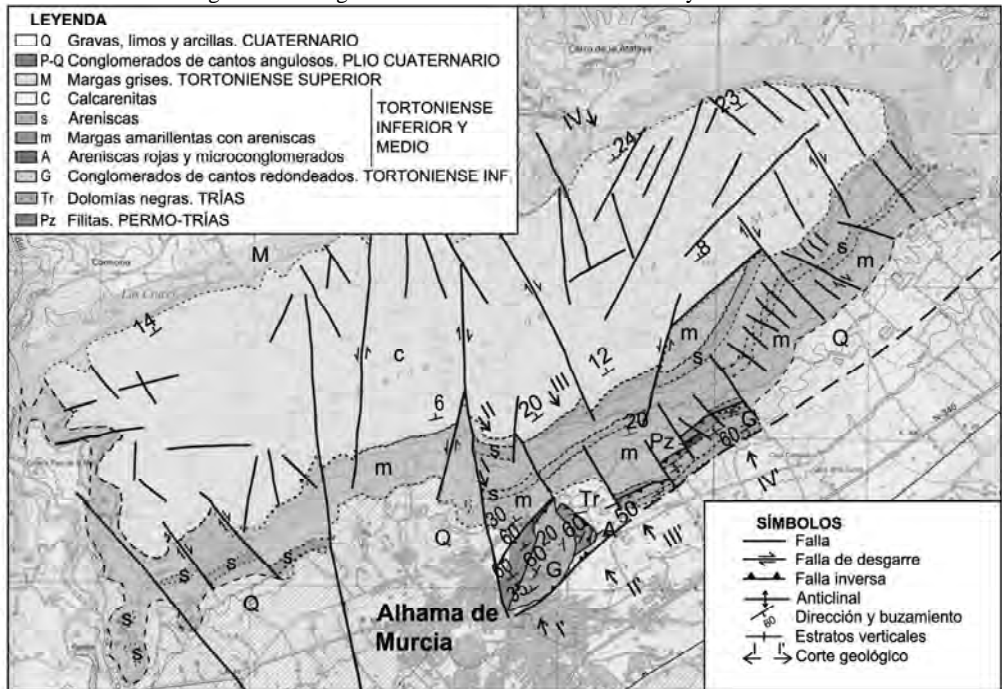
LEYENDA
Q Gravas, limos y arcillas. CUATERNARIO
P-Q Conglomerados de cantos angulosos. PLIO CUATERNARIO
M Margas grises. TORTONIENSE SUPERIOR
C Calcarenitas
s Areniscas
m Margas amarillentas con areniscas
A Areniscas rojas y microconglomerados
TORTONIENSE INFERIOR Y MEDIO
G Conglomerados de cantos redondeados. TORTONIENSE INF
Tr Dolomías negras. TRÍAS
Pz Filitas. PERMO-TRÍAS

M
14
c
IV
24
23
8
12
20
III
II
6
I
s
m
Q
20
Pz
G
60
IV'
m
Tr
50
III'
30
60
20
60
A
G
30
II'
I'
s
s
s
Q
s
s

Alhama de Murcia

SÍMBOLOS
Falla
Falla de desgarre
Falla inversa
Anticlinal
Dirección y buzamiento
60
Estratos verticales
I I' Corte geológico